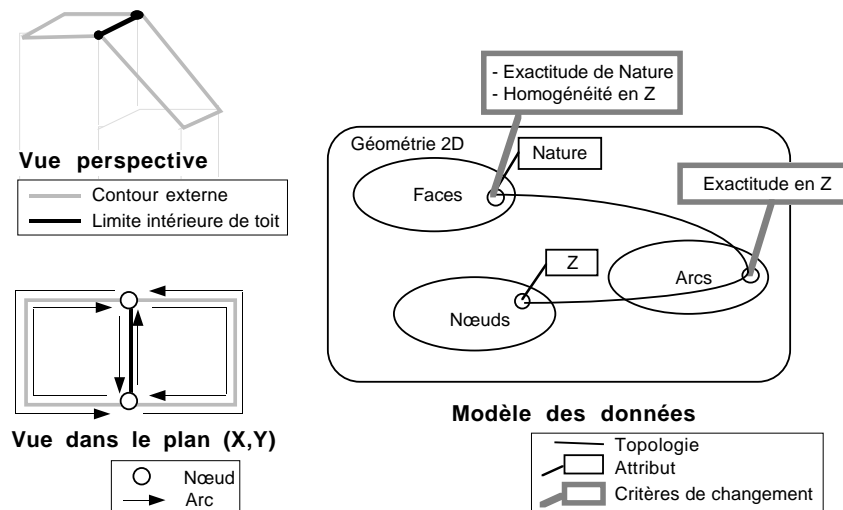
Vue perspective

Contour externe
Limite intérieure de toit

Vue dans le plan (X,Y)

Nœud
Arc

- Exactitude de Nature
- Homogénéité en Z

Géométrie 2D

Nature

Faces

Exactitude en Z

Z

Arcs

Nœuds

Modèle des données

Topologie
Attribut
Critères de changement